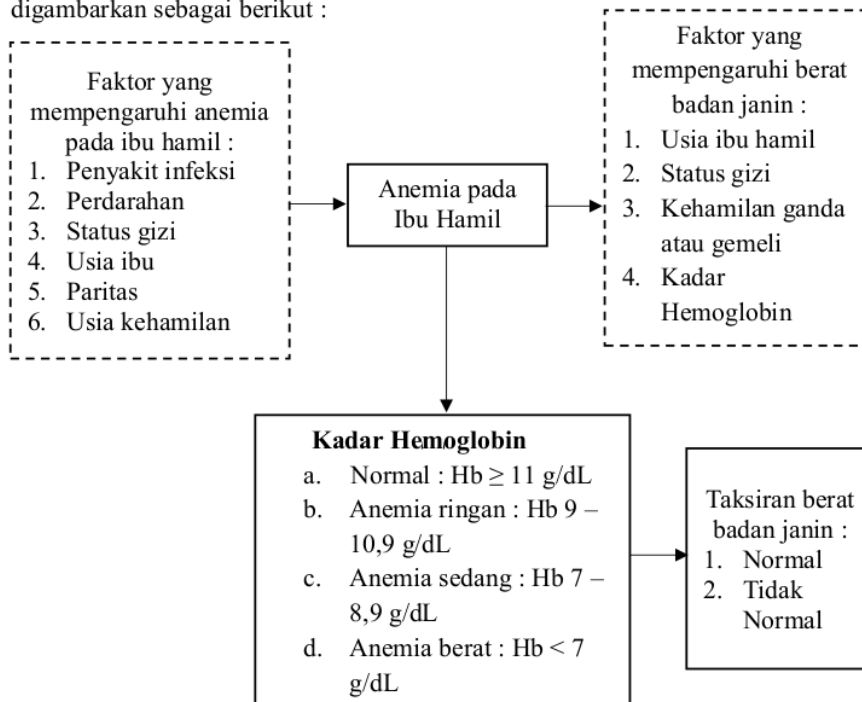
digambarkan sebagai berikut :

Faktor yang mempengaruhi anemia pada ibu hamil :
1. Penyakit infeksi
2. Perdarahan
3. Status gizi
4. Usia ibu
5. Paritas
6. Usia kehamilan

Anemia pada Ibu Hamil

Faktor yang mempengaruhi berat badan janin :
1. Usia ibu hamil
2. Status gizi
3. Kehamilan ganda atau gemeli
4. Kadar Hemoglobin

Kadar Hemoglobin
a. Normal : Hb $\geq$ 11 g/dL
b. Anemia ringan : Hb 9 – 10,9 g/dL
c. Anemia sedang : Hb 7 – 8,9 g/dL
d. Anemia berat : Hb < 7 g/dL

Taksiran berat badan janin :
1. Normal
2. Tidak Normal